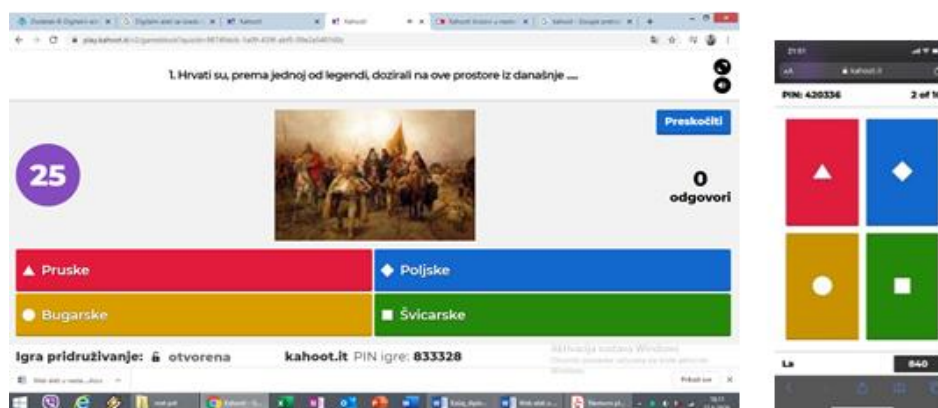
play.kahoot.it

1. Hrvati su, prema jednoj od legendi, dozirali na ove prostore iz današnje ....

Preskočiti

25

0
odgovori

Pruske

Poljske

Bugarske

Švicarske

Igra pridruživanje: otvorena

kahoot.it PIN igre: 833328

Aktivacija sustava Windows

PIN: 420336

2 of 1

La

840